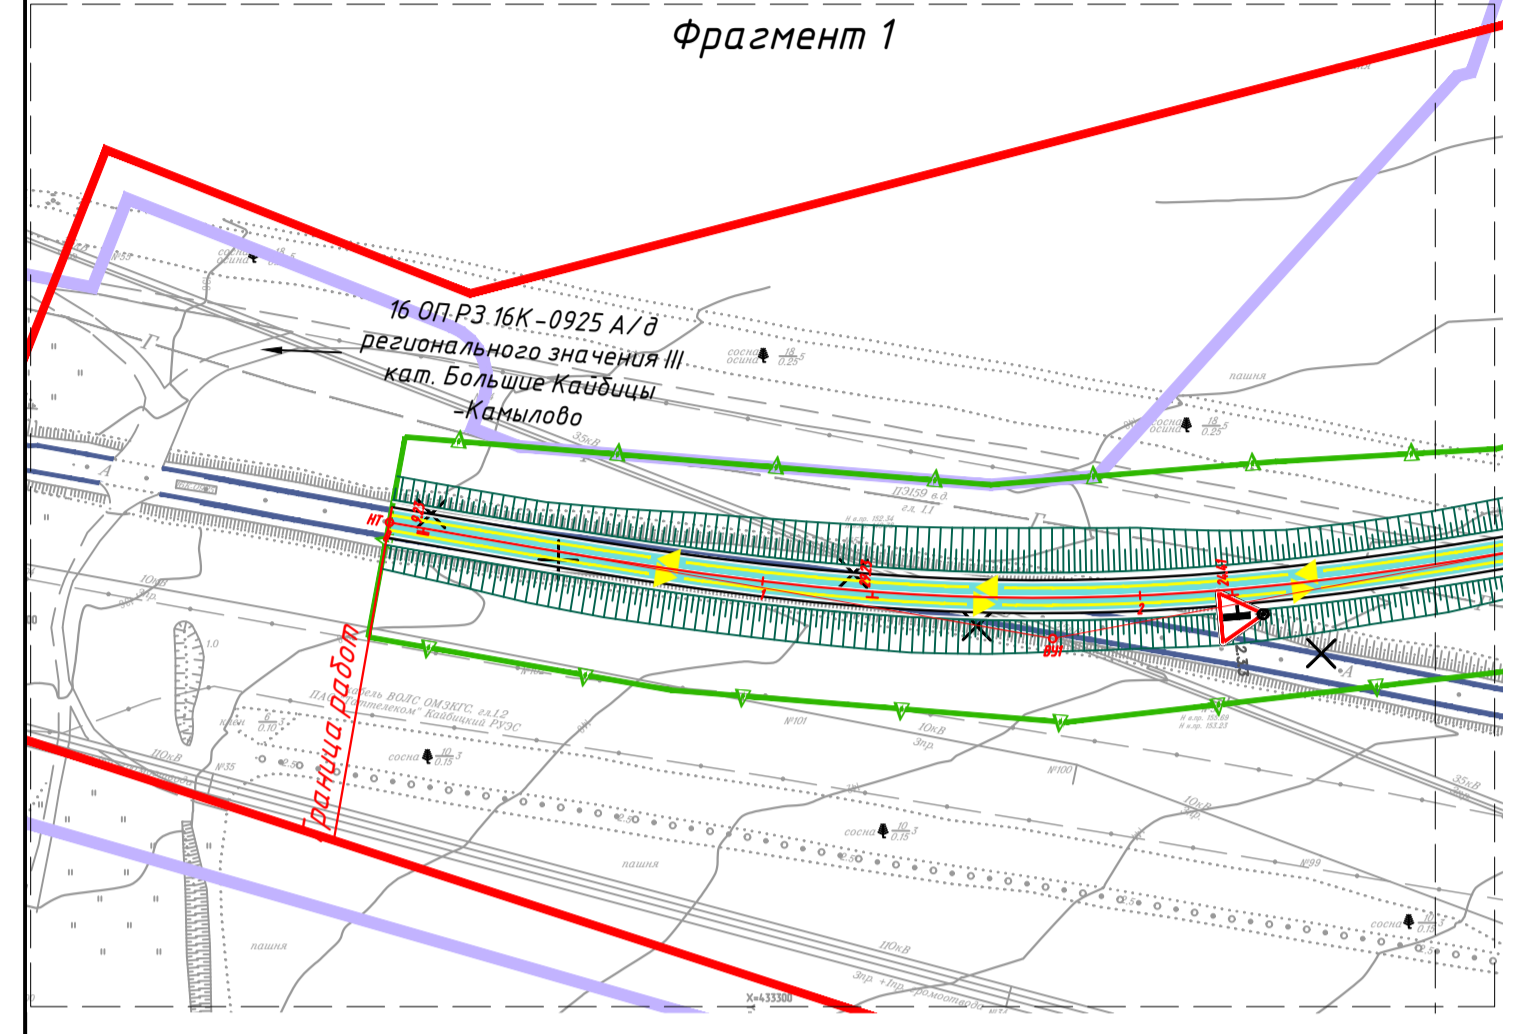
Фрагмент 1

16 ОП РЗ 16К-0925 А/д регионального значения III кат. Большие Кайбицы -Камылово

35кВ

сосна осина

пашня

ПЭ159 в.д.

НТ

ВУ1

2.36

10кВ 3пр.

Граница работ

ПАО Кабель ВОЛС ОМЭКГС, гл.1.2 "Таттелеком" Кайбицкий РУЭС

№101

10кВ 3пр.

№100

№35

10кВ

сосна

10кВ 3пр.

№99

пашня

пашня

10кВ

3пр. +1пр. громоотвод

X=433300